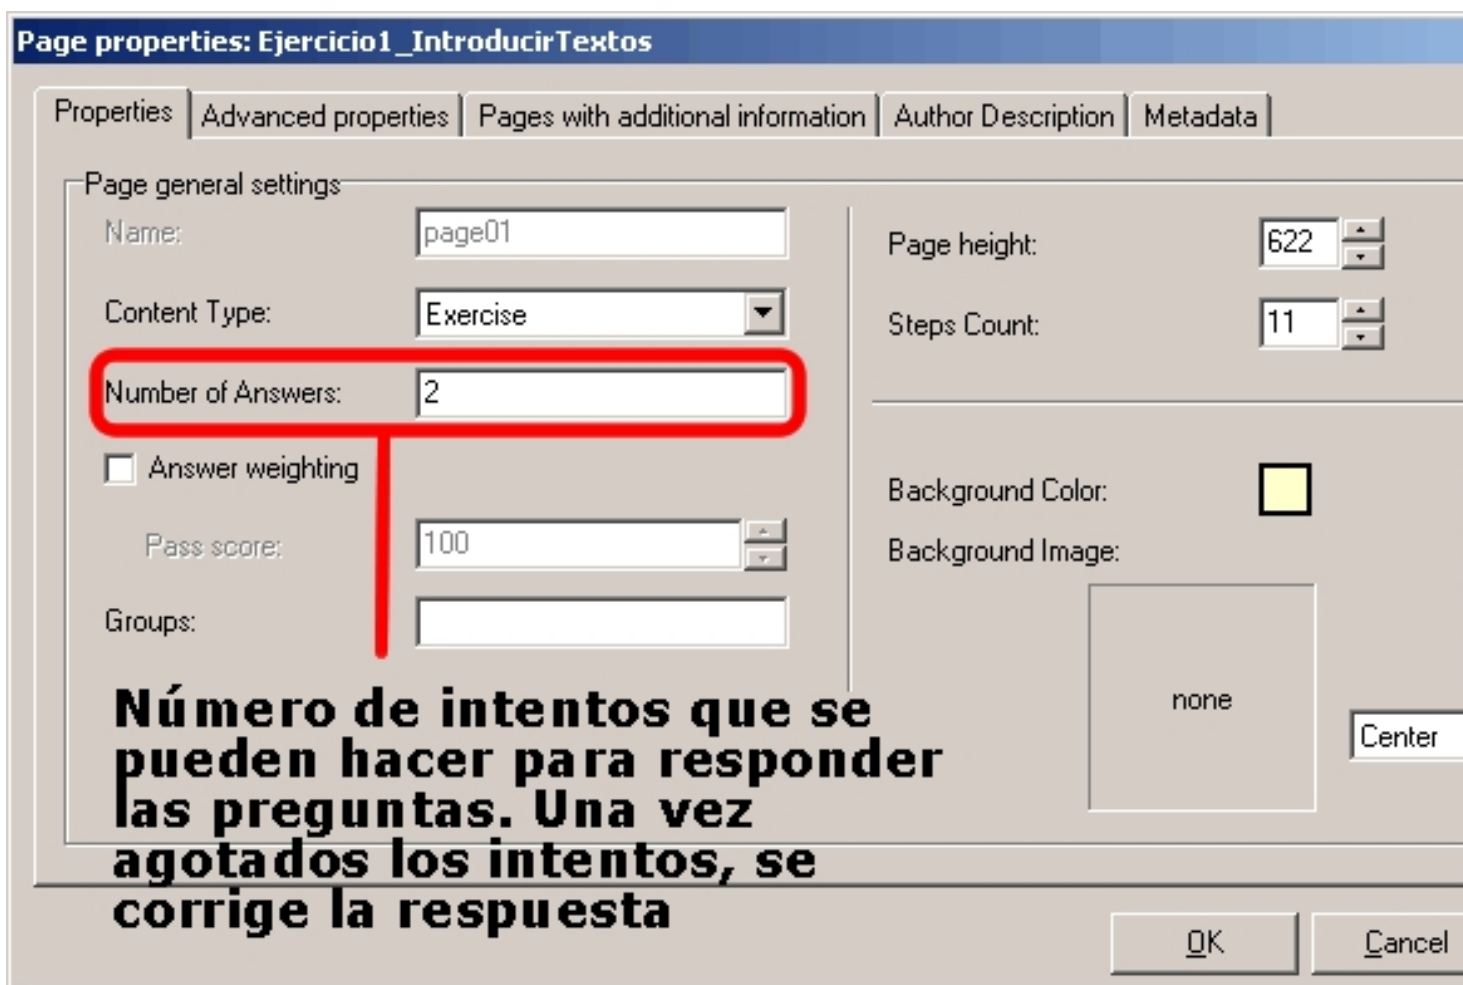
Page properties: Ejercicio1_IntroducirTextos

Properties | Advanced properties | Pages with additional information | Author Description | Metadata

Page general settings

Name: page01

Content Type: Exercise

Number of Answers: 2

Answer weighting

Pass score: 100

Groups:

Page height: 622

Steps Count: 11

Background Color:

Background Image:

none

Center

Número de intentos que se pueden hacer para responder las preguntas. Una vez agotados los intentos, se corrige la respuesta

OK

Cancel